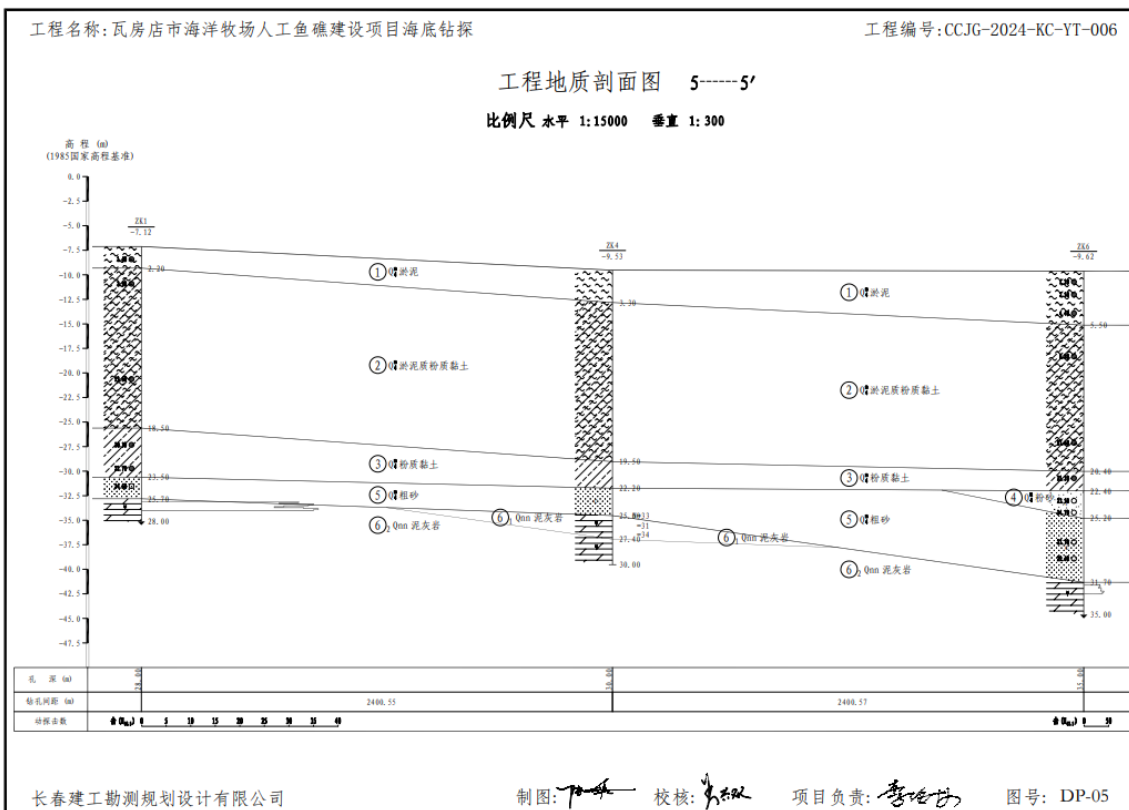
工程名称:瓦房店市海洋牧场人工鱼礁建设项目海底钻探

工程编号:CCJG-2024-KC-YT-006

工程地质剖面图 5------5′

比例尺 水平 1:15000 垂直 1:300

高程 (m)
(1985国家高程基准)

0.0
-2.5
-5.0
-7.5
-10.0
-12.5
-15.0
-17.5
-20.0
-22.5
-25.0
-27.5
-30.0
-32.5
-35.0
-37.5
-40.0
-42.5
-45.0
-47.5

ZK1
-7.12

ZK4
-9.53

ZK6
-9.62

2.20
18.50
23.50
25.70
28.00

3.30
19.50
22.20
25.80
27.40
30.00

5.50
20.40
22.40
25.20
31.70
35.00

① $Q_4^m$淤泥
② $Q_4^m$淤泥质粉质黏土
③ $Q_4^m$粉质黏土
⑤ $Q_4^m$粗砂
$⑥_2$ Qnn 泥灰岩

① $Q_4^m$淤泥
② $Q_4^m$淤泥质粉质黏土
③ $Q_4^m$粉质黏土
④ $Q_4^m$粉砂
⑤ $Q_4^m$粗砂
$⑥_2$ Qnn 泥灰岩

$⑥_2$ Qnn 泥灰岩
$⑥_2$ Qnn 泥灰岩

| 孔 深 (m) | 28.00 | 30.00 | 35.00 |
|---|---|---|---|
| 钻孔间距 (m) | 2400.55 | 2400.57 | |
| 动探击数 | 0 5 10 15 20 25 30 35 40 | | 0 50 |

长春建工勘测规划设计有限公司

制图: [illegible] 校核: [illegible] 项目负责: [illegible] 图号: DP-05